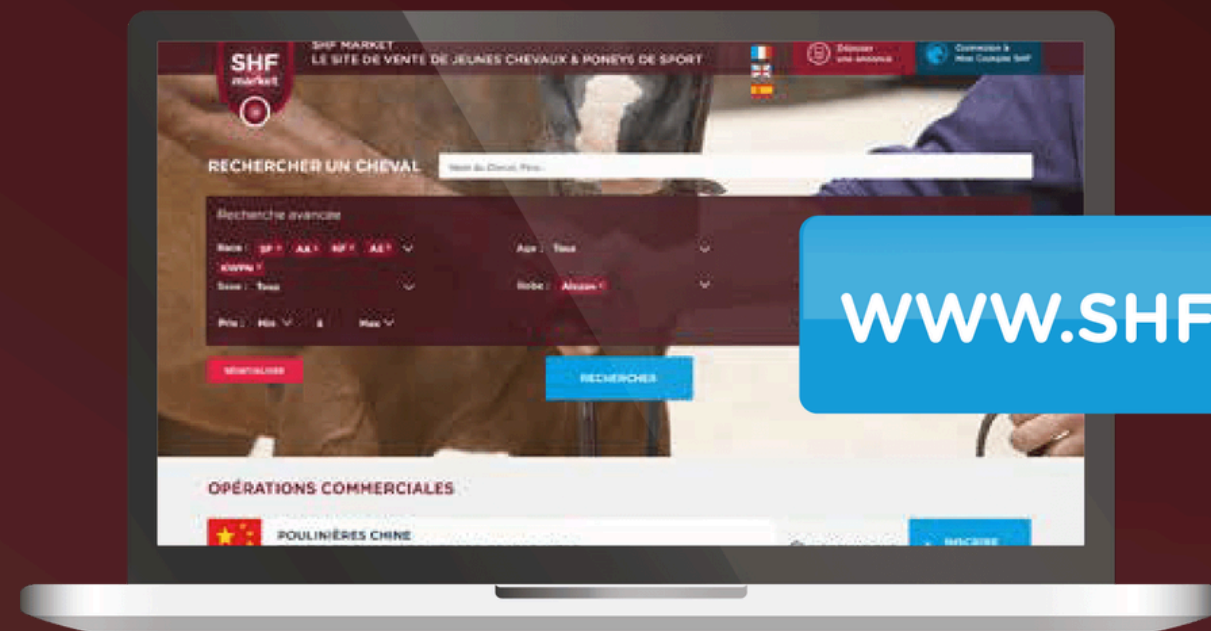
SHF market

SHF MARKET
LE SITE DE VENTE DE JEUNES CHEVAUX & PONEYS DE SPORT

Déposer une annonce

Connexion à Mon Compte SHF

RECHERCHER UN CHEVAL

Nom du Cheval, Père...

Recherche avancée

Race : SP × AA × NF × AS × KWPN ×

Age : Tous

Sexe : Tous

Robe : Alezan ×

Prix : Min à Max

RÉINITIALISER

RECHERCHER

WWW.SHF

OPÉRATIONS COMMERCIALES

POULINIÈRES CHINE

INSCRIRE